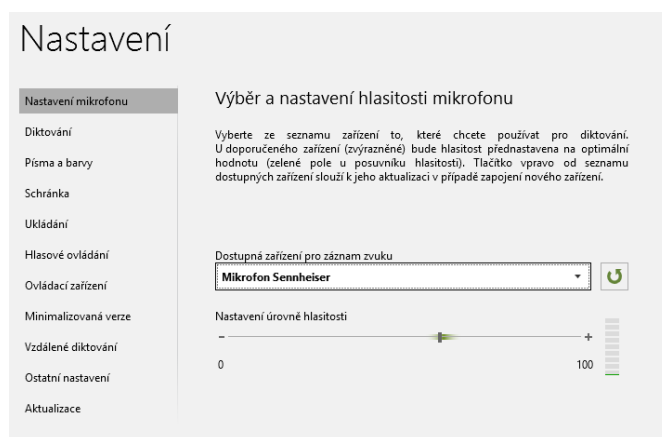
Nastavení

Nastavení mikrofonu
Diktování
Písma a barvy
Schránka
Ukládání
Hlasové ovládání
Ovládací zařízení
Minimalizovaná verze
Vzdálené diktování
Ostatní nastavení
Aktualizace

Výběr a nastavení hlasitosti mikrofonu

Vyberte ze seznamu zařízení to, které chcete používat pro diktování. U doporučeného zařízení (zvýrazněné) bude hlasitost přednastavena na optimální hodnotu (zelené pole u posuvníku hlasitosti). Tlačítko vpravo od seznamu dostupných zařízení slouží k jeho aktualizaci v případě zapojení nového zařízení.

Dostupná zařízení pro záznam zvuku
Mikrofon Sennheiser

Nastavení úrovně hlasitosti
–
+
0
100